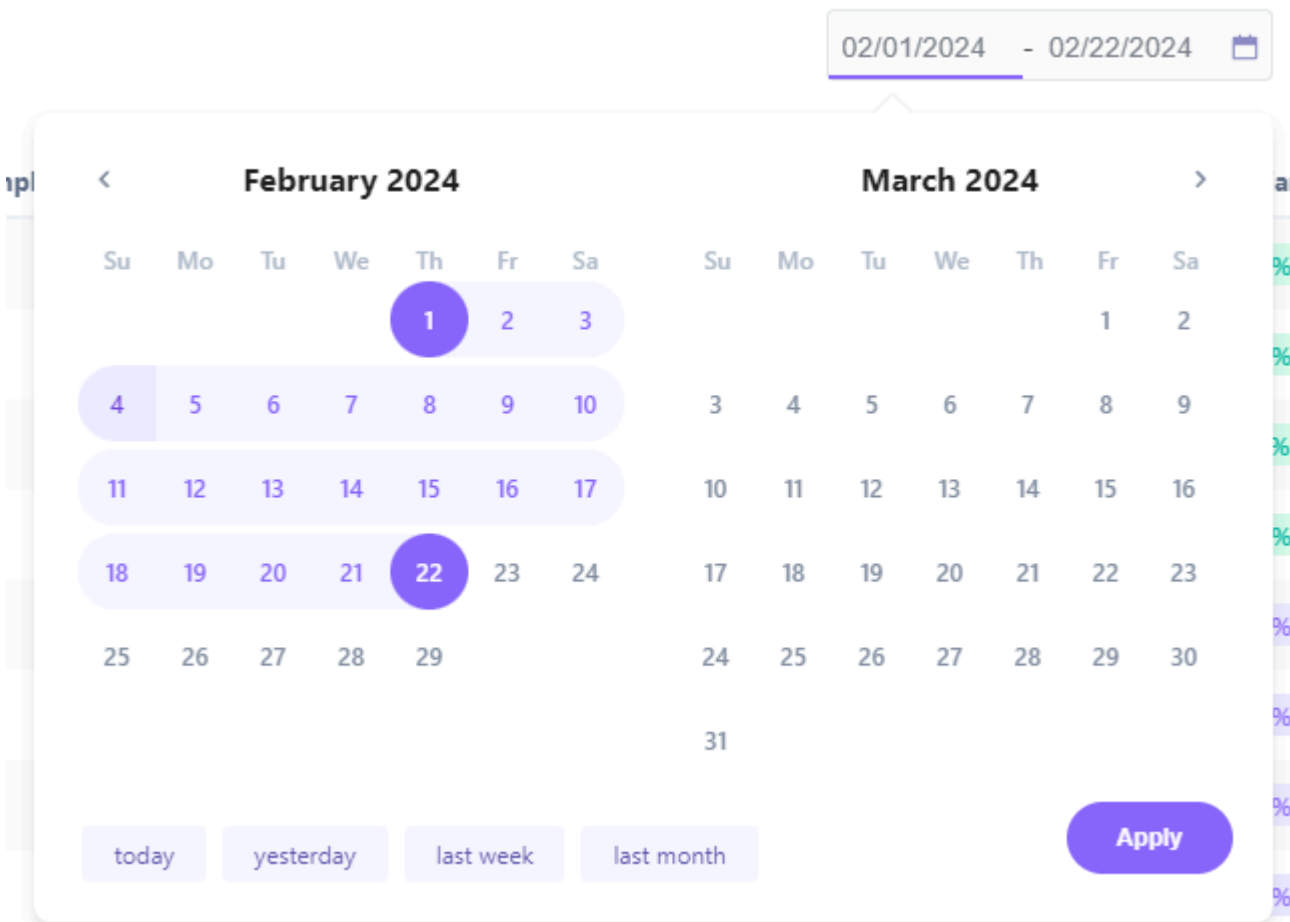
02/01/2024 - 02/22/2024

‹ February 2024

| Su | Mo | Tu | We | Th | Fr | Sa |
|---|---|---|---|---|---|---|
| | | | | 1 | 2 | 3 |
| 4 | 5 | 6 | 7 | 8 | 9 | 10 |
| 11 | 12 | 13 | 14 | 15 | 16 | 17 |
| 18 | 19 | 20 | 21 | 22 | 23 | 24 |
| 25 | 26 | 27 | 28 | 29 | | |

March 2024 ›

| Su | Mo | Tu | We | Th | Fr | Sa |
|---|---|---|---|---|---|---|
| | | | | | 1 | 2 |
| 3 | 4 | 5 | 6 | 7 | 8 | 9 |
| 10 | 11 | 12 | 13 | 14 | 15 | 16 |
| 17 | 18 | 19 | 20 | 21 | 22 | 23 |
| 24 | 25 | 26 | 27 | 28 | 29 | 30 |
| 31 | | | | | | |

today yesterday last week last month

Apply